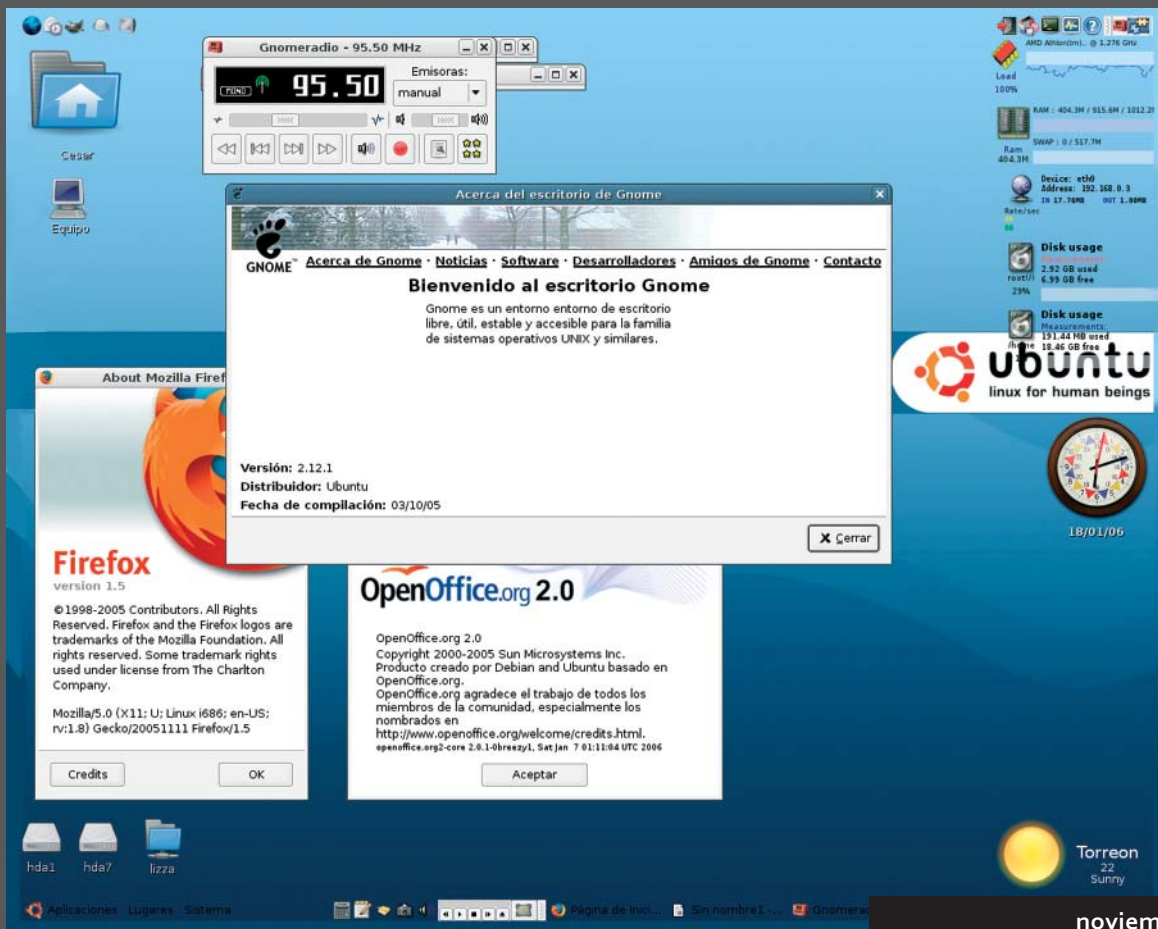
Gnomeradio - 95.50 MHz

MONO 95.50

Emisoras:

manual

Cesar

Equipo

Acerca del escritorio de Gnome

GNOME Acerca de Gnome · Noticias · Software · Desarrolladores · Amigos de Gnome · Contacto

Bienvenido al escritorio Gnome

Gnome es un entorno entorno de escritorio libre, útil, estable y accesible para la familia de sistemas operativos UNIX y similares.

Versión: 2.12.1
Distribuidor: Ubuntu
Fecha de compilación: 03/10/05

Cerrar

AMD Athlon(tm).. @ 1.276 GHz
Load 100%
RAM : 404.3M / 915.6M / 1012.2M
SWAP : 0 / 517.7M
Ram 404.3M
Device: eth0
Address: 192.168.0.3
IN 17.76MB OUT 1.80MB
Rate/sec
Disk usage
Measurements
2.92 GB used
6.99 GB free
root/ 29%
Disk usage
Measurements
191.44 MB used
18.46 GB free
/home

ubuntu
linux for human beings

18/01/06

About Mozilla Firef

Firefox
version 1.5

©1998-2005 Contributors. All Rights Reserved. Firefox and the Firefox logos are trademarks of the Mozilla Foundation. All rights reserved. Some trademark rights used under license from The Charlton Company.

Mozilla/5.0 (X11; U; Linux i686; en-US; rv:1.8) Gecko/20051111 Firefox/1.5

Credits
OK

OpenOffice.org 2.0

OpenOffice.org 2.0
Copyright 2000-2005 Sun Microsystems Inc.
Producto creado por Debian and Ubuntu basado en OpenOffice.org.
OpenOffice.org agradece el trabajo de todos los miembros de la comunidad, especialmente los nombrados en
http://www.openoffice.org/welcome/credits.html.
openoffice.org2-core 2.0.1-0breezy1, Sat Jan 7 01:11:04 UTC 2006

Aceptar

hda1
hda7
lizza

Torreon
22
Sunny

Aplicaciones Lugares Sistema

Página de Inici...
Sin nombre1 - ...
Gnomera

noviem